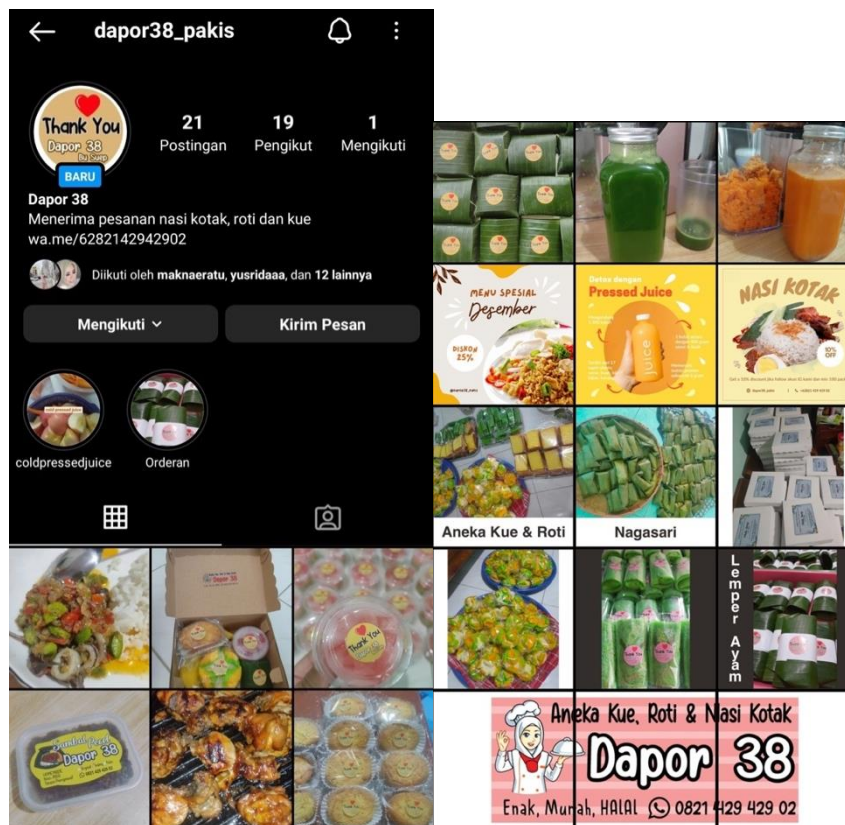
dapor38_pakis

Thank You
Dapor 38
By Suep
BARU

21
Postingan

19
Pengikut

1
Mengikuti

Dapor 38
Menerima pesanan nasi kotak, roti dan kue
wa.me/6282142942902

Diikuti oleh maknaeratu, yusridaaa, dan 12 lainnya

Mengikuti

Kirim Pesan

coldpressedjuice

Orderan

Dapor 38

Thank You

Dapor 38

Menu Spesial
Desember
DISKON 25%

Detox dengan
Pressed Juice

juice

NASI KOTAK
10% OFF

Aneka Kue & Roti

Nagasari

Lemper Ayam

Aneka Kue, Roti & Nasi Kotak
Dapor 38
Enak, Murah, HALAL 0821 429 429 02